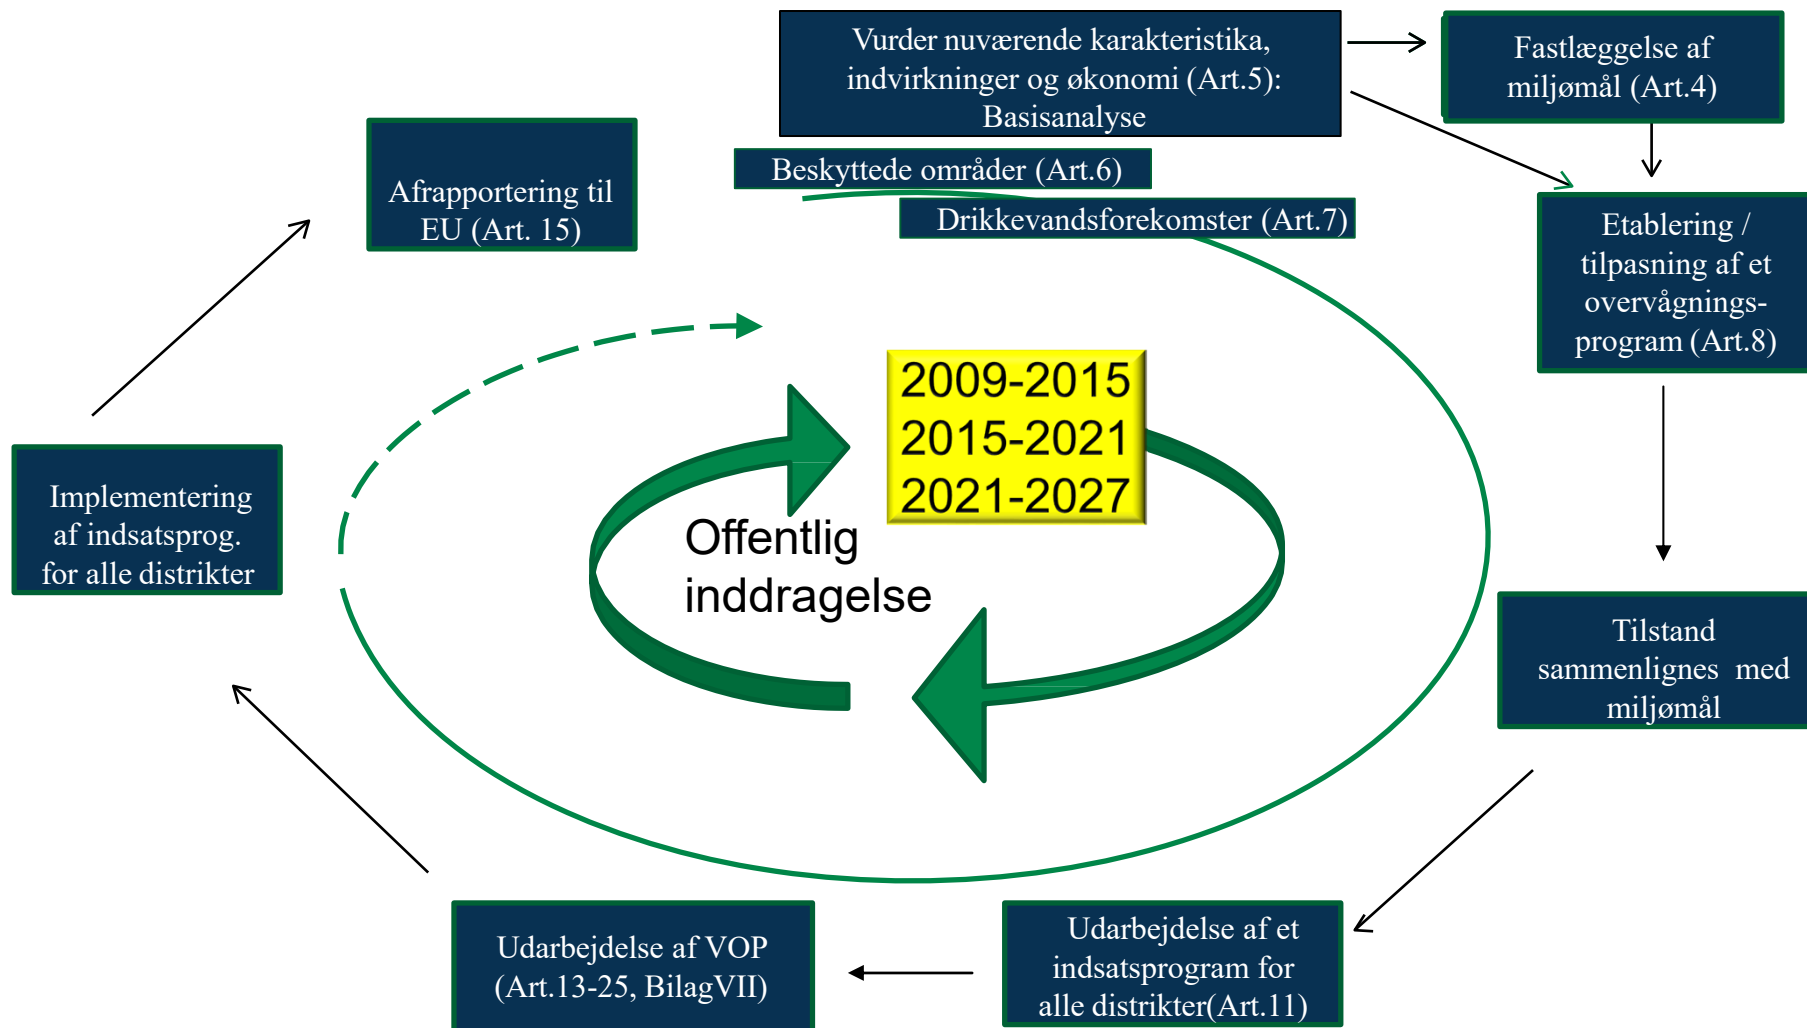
Vurder nuværende karakteristika, indvirkninger og økonomi (Art.5): Basisanalyse

Fastlæggelse af miljømål (Art.4)

Beskyttede områder (Art.6)

Drikkevandsforekomster (Art.7)

Afrapportering til EU (Art. 15)

Etablering / tilpasning af et overvågnings-program (Art.8)

2009-2015
2015-2021
2021-2027

Offentlig inddragelse

Implementering af indsatsprog. for alle distrikter

Tilstand sammenlignes med miljømål

Udarbejdelse af VOP (Art.13-25, BilagVII)

Udarbejdelse af et indsatsprogram for alle distrikter(Art.11)